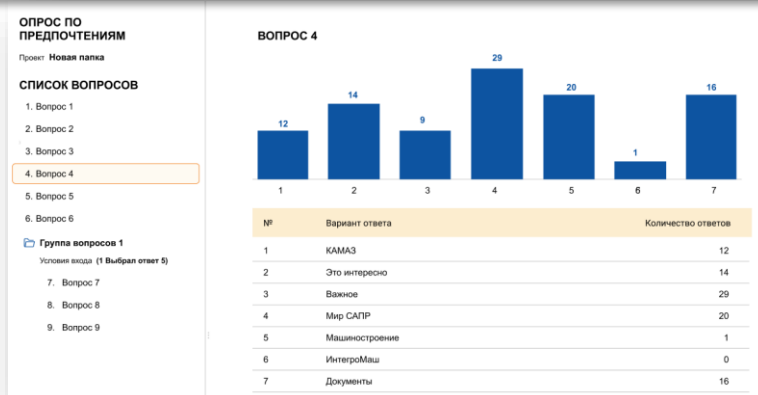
ОПРОС ПО ПРЕДПОЧТЕНИЯМ

Проект Новая папка

СПИСОК ВОПРОСОВ

1. Вопрос 1
2. Вопрос 2
3. Вопрос 3
4. Вопрос 4
5. Вопрос 5
6. Вопрос 6

Группа вопросов 1

Условия входа (1 Выбрал ответ 5)

7. Вопрос 7
8. Вопрос 8
9. Вопрос 9

ВОПРОС 4

12 14 9 29 20 1 16

1 2 3 4 5 6 7

| № | Вариант ответа | Количество ответов |
|---|---|---|
| 1 | КАМАЗ | 12 |
| 2 | Это интересно | 14 |
| 3 | Важное | 29 |
| 4 | Мир САПР | 20 |
| 5 | Машиностроение | 1 |
| 6 | ИнтегроМаш | 0 |
| 7 | Документы | 16 |